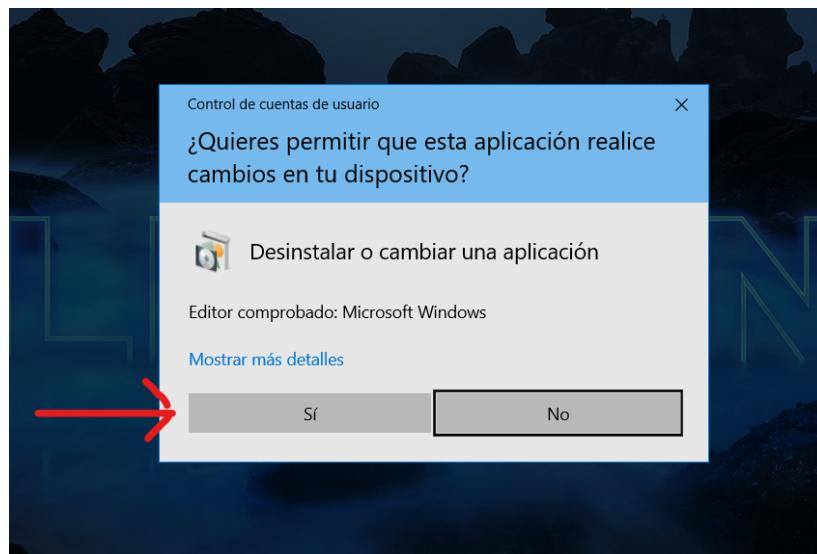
Control de cuentas de usuario

¿Quieres permitir que esta aplicación realice cambios en tu dispositivo?

Desinstalar o cambiar una aplicación

Editor comprobado: Microsoft Windows

Mostrar más detalles

Sí

No